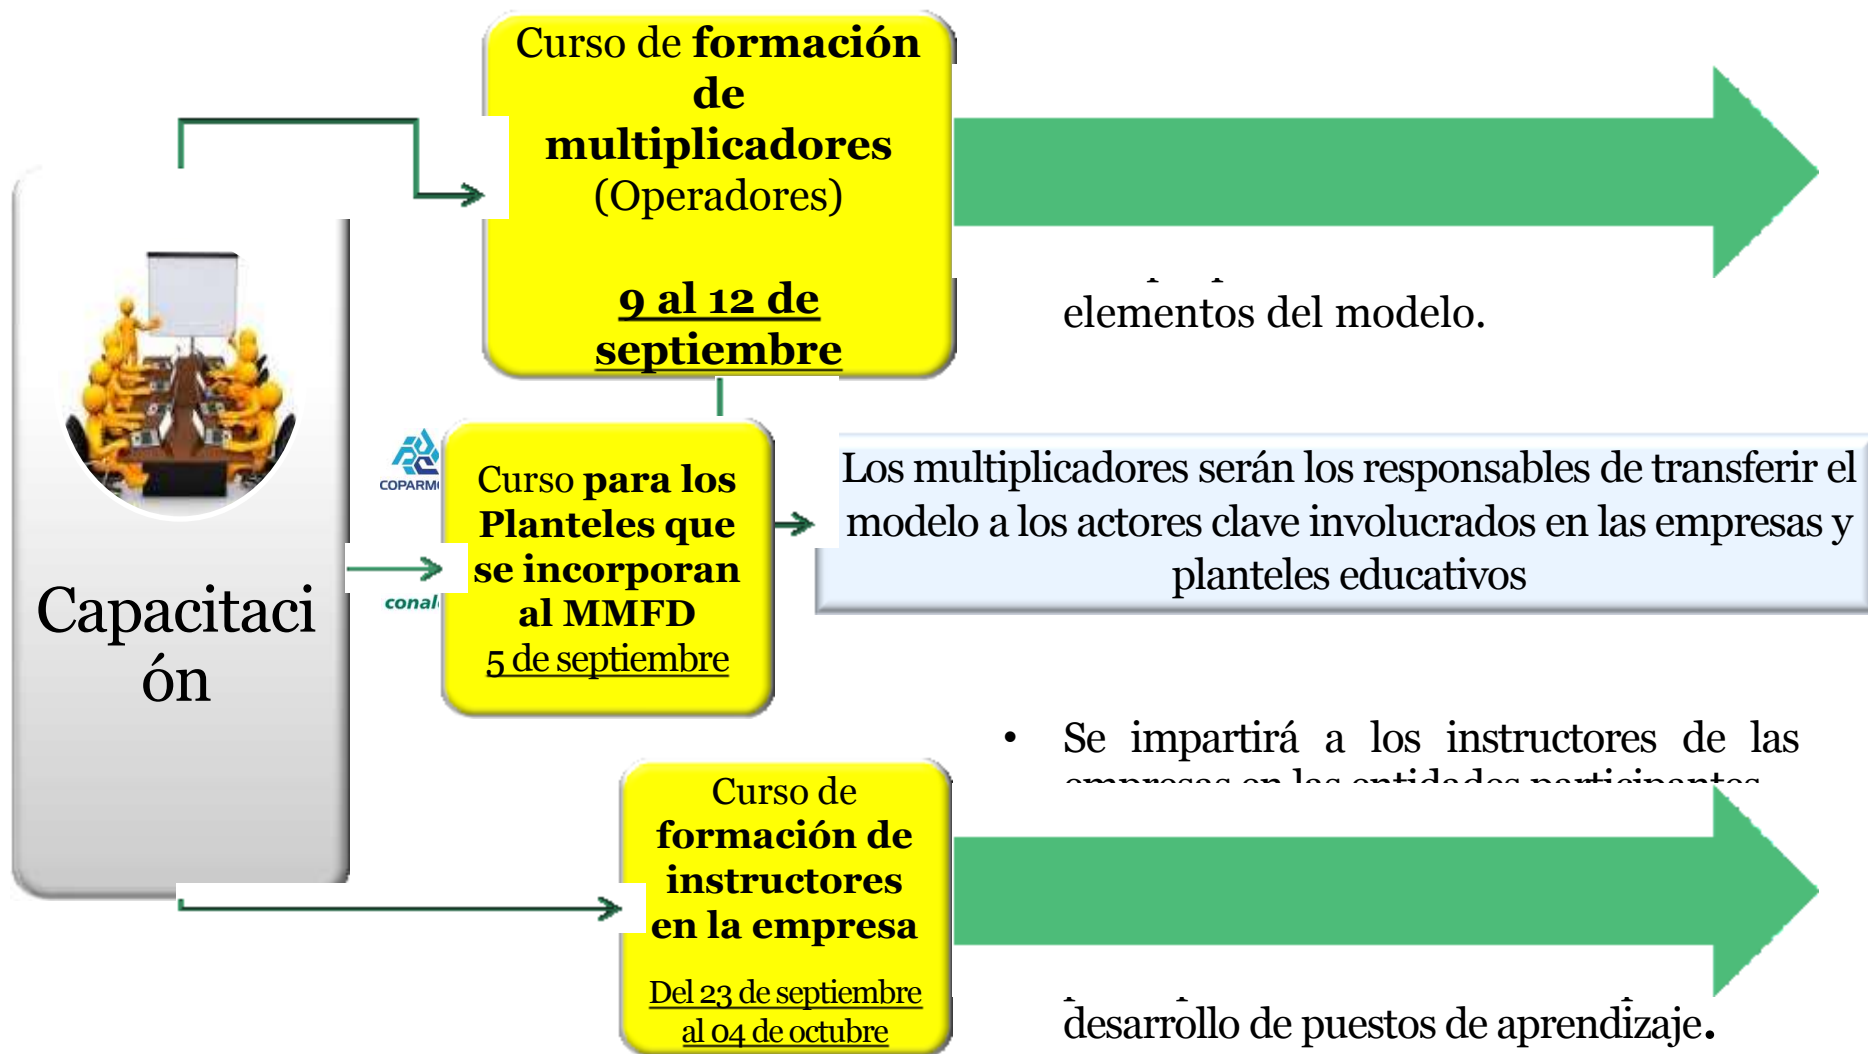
Curso de **formación de multiplicadores** (Operadores)

9 al 12 de septiembre

elementos del modelo.

COPARMI

conal

Curso **para los Planteles que se incorporan al MMFD**
5 de septiembre

Los multiplicadores serán los responsables de transferir el modelo a los actores clave involucrados en las empresas y planteles educativos

Capacitación

• Se impartirá a los instructores de las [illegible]

Curso de **formación de instructores en la empresa**

Del 23 de septiembre al 04 de octubre

desarrollo de puestos de aprendizaje.